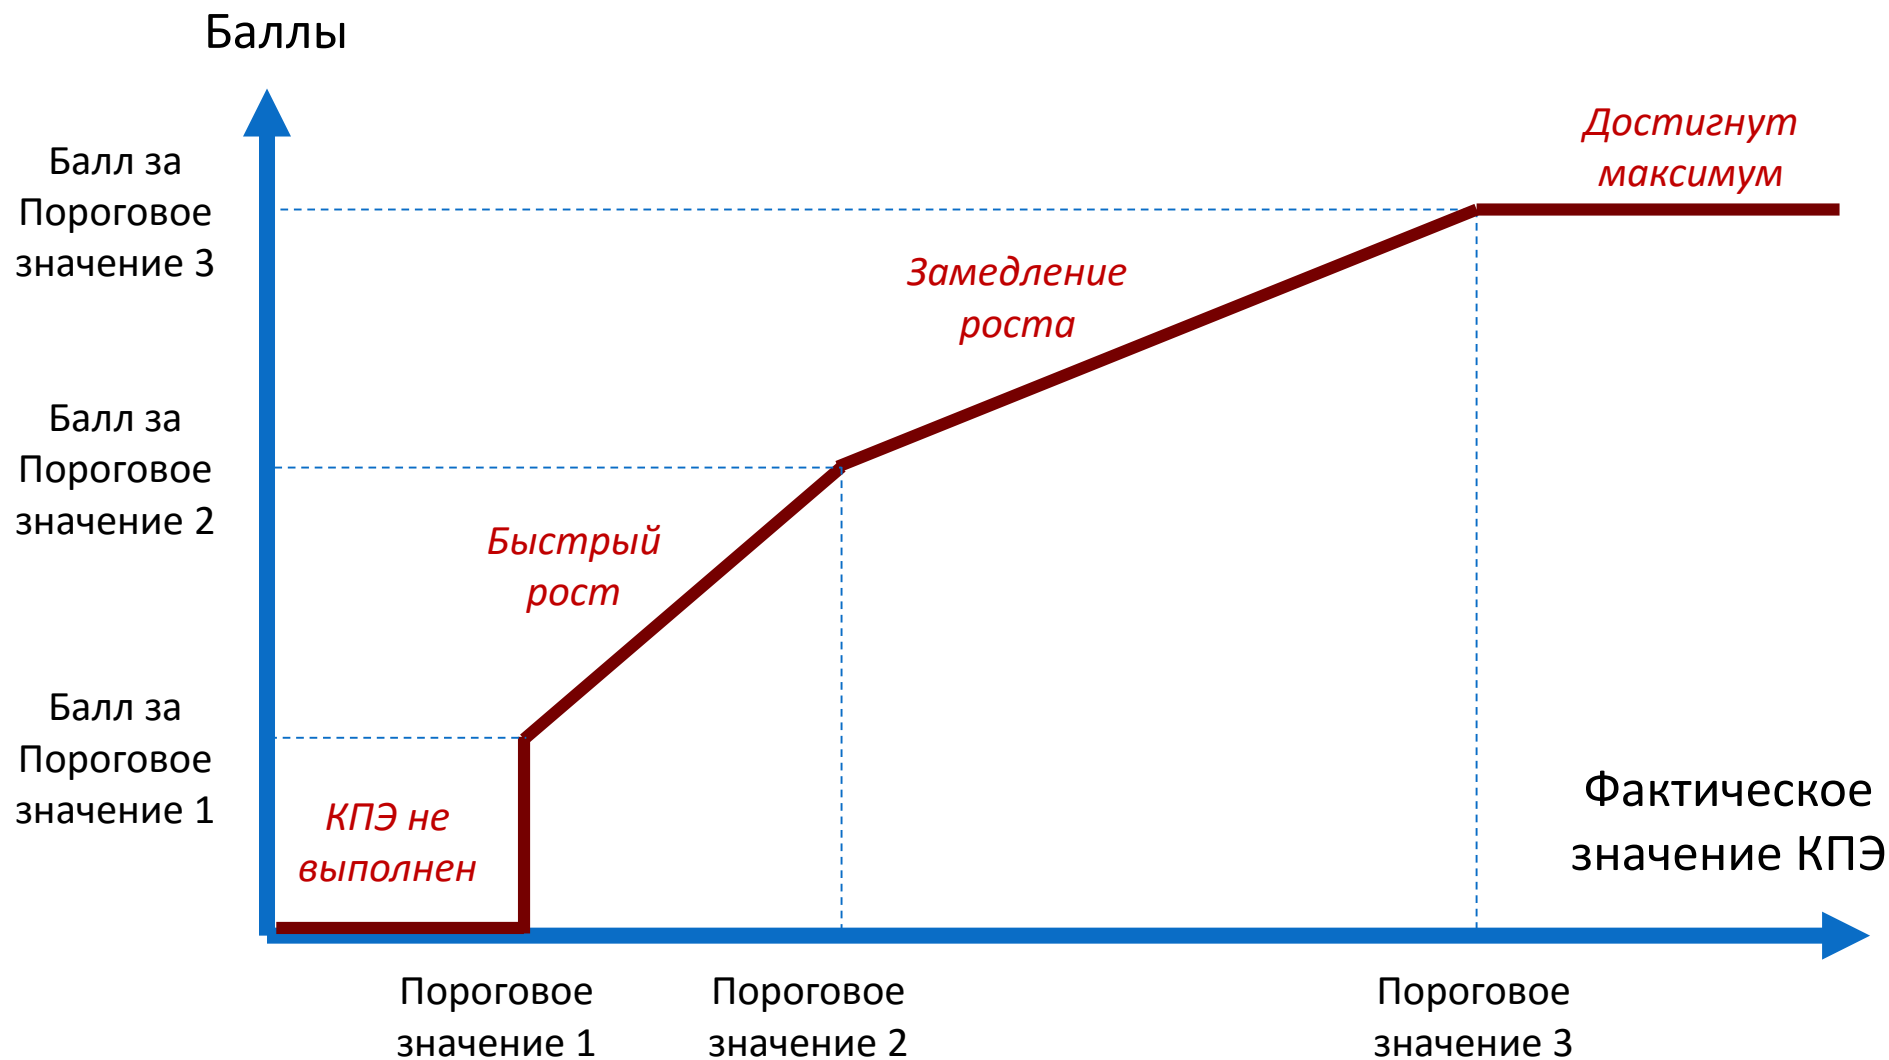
Баллы

Балл за Пороговое значение 3

Балл за Пороговое значение 2

Балл за Пороговое значение 1

Достигнут максимум

Замедление роста

Быстрый рост

КПЭ не выполнен

Фактическое значение КПЭ

Пороговое значение 1

Пороговое значение 2

Пороговое значение 3